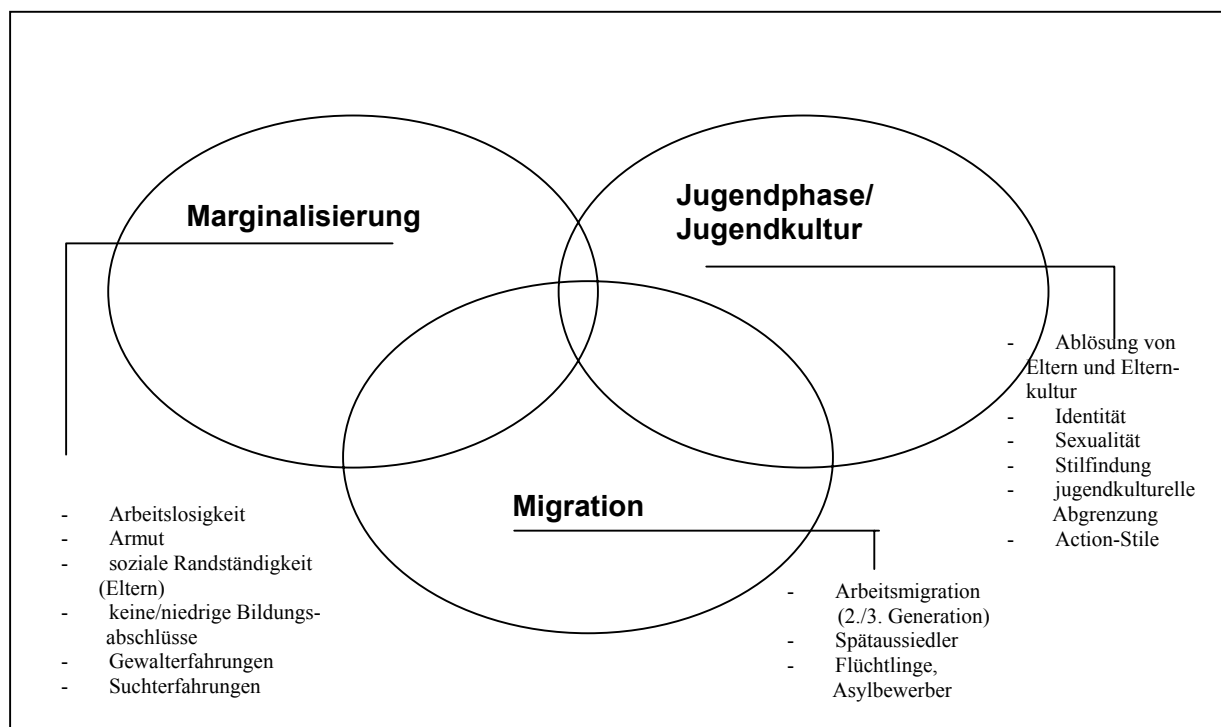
Marginalisierung

Jugendphase/
Jugendkultur

Migration

- Arbeitslosigkeit
- Armut
- soziale Randständigkeit (Eltern)
- keine/niedrige Bildungsabschlüsse
- Gewalterfahrungen
- Suchterfahrungen

- Arbeitsmigration (2./3. Generation)
- Spätaussiedler
- Flüchtlinge, Asylbewerber

- Ablösung von Eltern und Elternkultur
- Identität
- Sexualität
- Stilfindung
- jugendkulturelle Abgrenzung
- Action-Stile